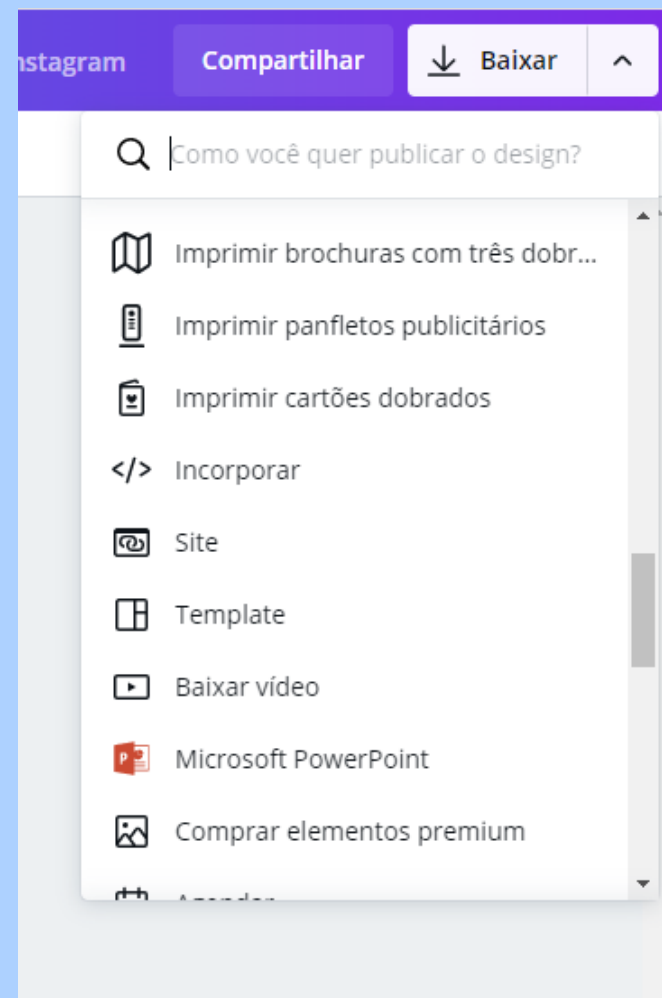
nstagram

Compartilhar

Baixar

Como você quer publicar o design?

Imprimir brochuras com três dobr...

Imprimir panfletos publicitários

Imprimir cartões dobrados

Incorporar

Site

Template

Baixar vídeo

Microsoft PowerPoint

Comprar elementos premium

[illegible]